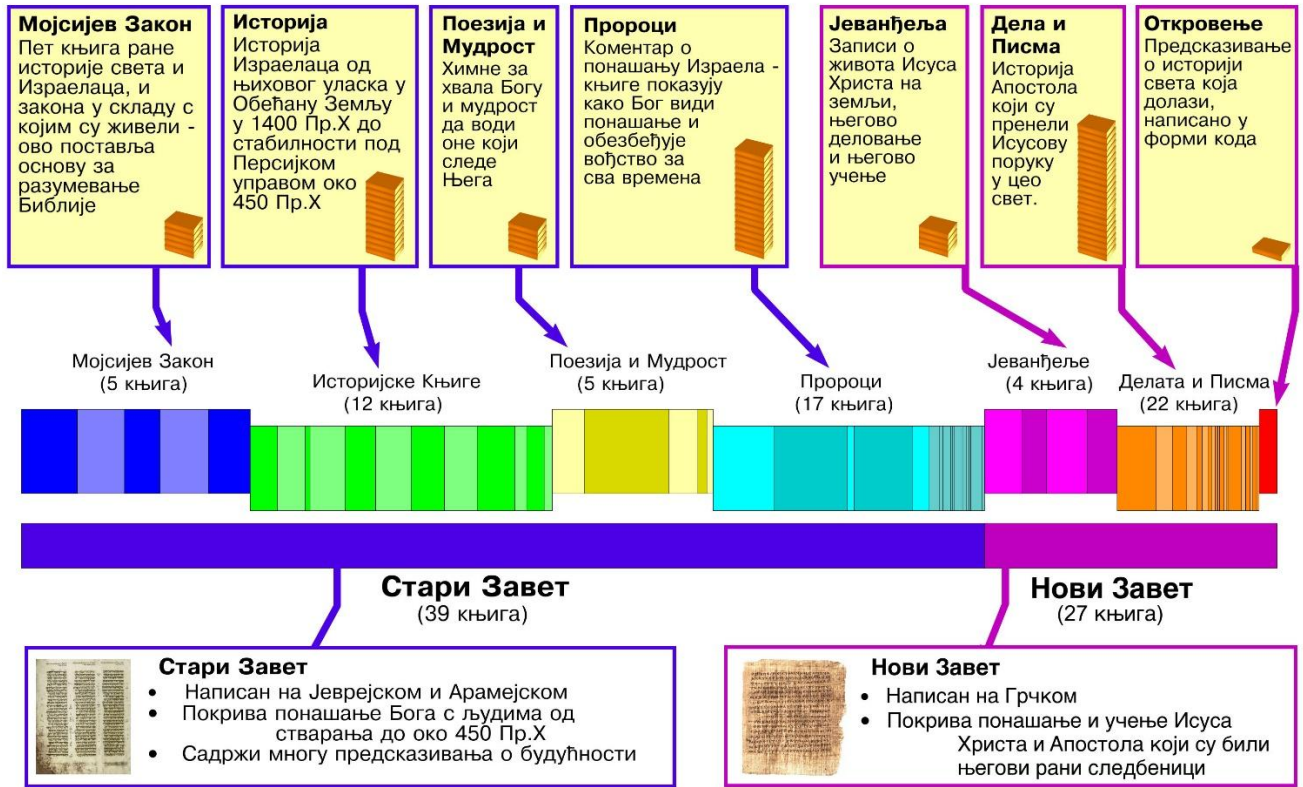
**Мојсијев Закон**
Пет књига ране историје света и Израелаца, и закона у складу с којим су живели - ово поставља основу за разумевање Библије

**Историја**
Историја Израелаца од њиховог уласка у Обећану Земљу у 1400 Пр.Х до стабилности под Персијком управом око 450 Пр.Х

**Поезија и Мудрост**
Химне за хвала Богу и мудрост да води оне који следе Њега

**Пророци**
Коментар о понашању Израела - књиге показују како Бог види понашање и обезбеђује вођство за сва времена

**Јеванђеља**
Записи о живота Исуса Христа на земљи, његово деловање и његово учење

**Дела и Писма**
Историја Апостола који су пренели Исусову поруку у цео свет.

**Откровење**
Предсказивање о историји света која долази, написано у форми кода

Мојсијев Закон
(5 књига)

Историјске Књиге
(12 књига)

Поезија и Мудрост
(5 књига)

Пророци
(17 књига)

Јеванђеље
(4 књига)

Делата и Писма
(22 књига)

**Стари Завет**
(39 књига)

**Нови Завет**
(27 књига)

**Стари Завет**
• Написан на Јеврејском и Арамејском
• Покрива понашање Бога с људима од стварања до око 450 Пр.Х
• Садржи многу предсказивања о будућности

**Нови Завет**
• Написан на Грчком
• Покрива понашање и учење Исуса Христа и Апостола који су били његови рани следбеници